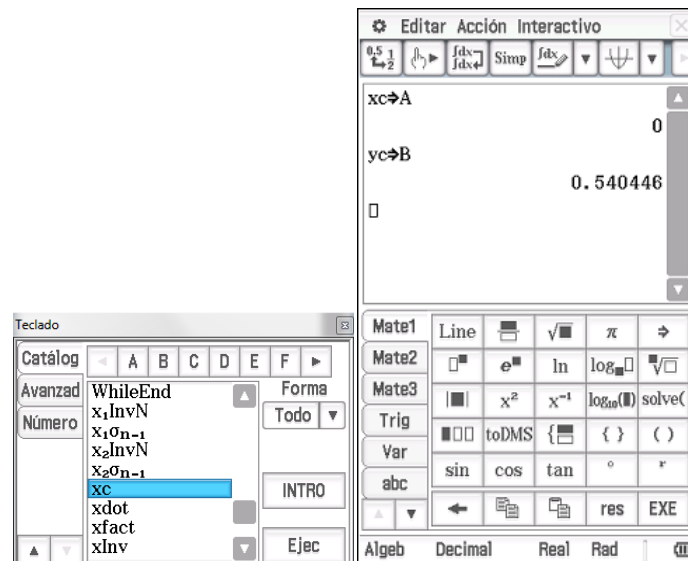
Teclado

Catálog | A | B | C | D | E | F

Avanzad

Número

WhileEnd
$x_1$InvN
$x_1\sigma_{n-1}$
$x_2$InvN
$x_2\sigma_{n-1}$
xc
xdot
xfact
xInv

Forma
Todo

INTRO

Ejec

Editar Acción Interactivo

$\frac{0.5}{2}$ $\frac{1}{2}$ Simp

xc⇒A
0
yc⇒B
0.540446

Mate1
Mate2
Mate3
Trig
Var
abc

Line | | √ | π | ⇒
| $e^{\blacksquare}$ | ln | $\log_{\blacksquare}\square$ | $\sqrt[\blacksquare]{\square}$
| $x^2$ | $x^{-1}$ | $\log_{10}(\blacksquare)$ | solve(
| toDMS | { | { } | ( )
sin | cos | tan | ° | r
| | | res | EXE

Algeb Decimal Real Rad